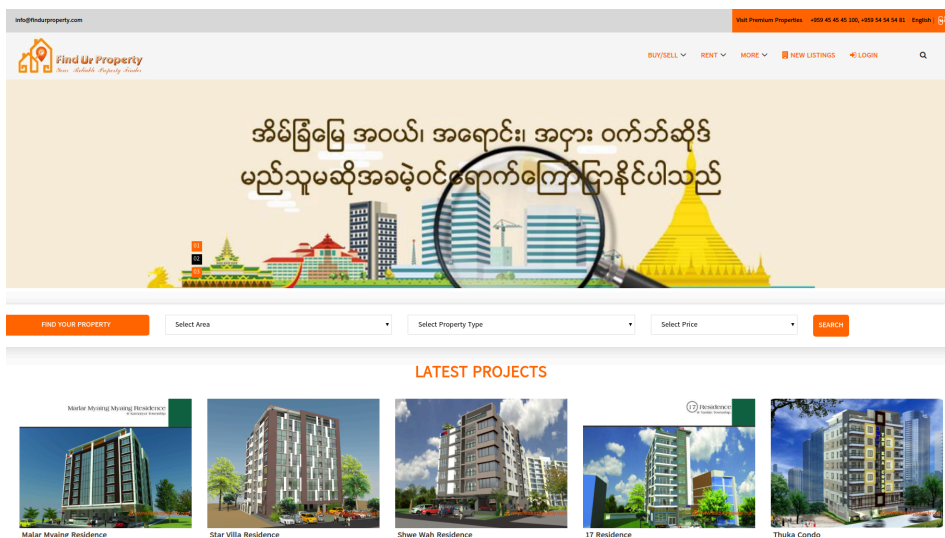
info@findurproperty.com

Visit Premium Properties +959 45 45 45 100, +959 54 54 54 81 English

Find Ur Property
Your Reliable Property Finder

BUY/SELL RENT MORE NEW LISTINGS LOGIN

အိမ်ခြံမြေ အဝယ်၊ အရောင်း၊ အငှား ဝက်ဘ်ဆိုဒ်
မည်သူမဆိုအခမဲ့ဝင်ရောက်ကြော်ငြာနိုင်ပါသည်

01
02
03

FIND YOUR PROPERTY
Select Area
Select Property Type
Select Price
SEARCH

LATEST PROJECTS

Malar Myaing Myaing Residence

17 Residence

Malar Myaing Residence
Star Villa Residence
Shwe Wah Residence
17 Residence
Thuka Condo